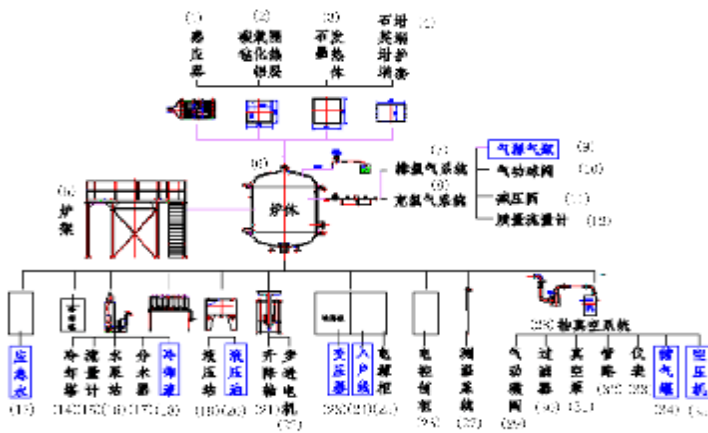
(1) 换热器

(2) 碳氈硬化绝热层

(3) 石墨发热体

(4) 石墨炭氈护板

(5) 炉体

(6) 炉架

(7) 排氫气系统

(8) 充氫气系统

(9) 气瓶气源

(10) 气动球阀

(11) 减压阀

(12) 质量流量计

(13) 应急水

(14) 冷却塔

(15) 流量计

(16) 水泵站

(17) 分水器

(18) 冷却塔

(19) 液压站

(20) 液压油

(21) 升降油

(22) 步进电机

(23) 变压器

(24) 入户线

(25) 电源柜

(26) 电控制柜

(27) 测温系统

(28) 抽真空系统

(29) 气动蝶阀

(30) 过滤器

(31) 真空泵

(32) 管路

(33) 仪表

(34) 储气罐

(35) 空压机